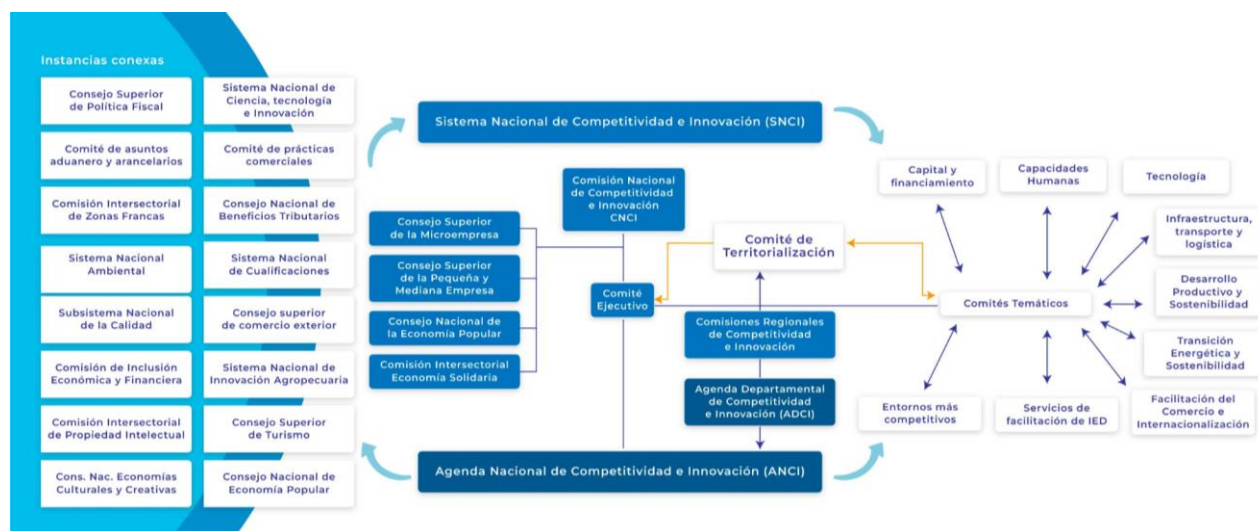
Instancias conexas

Consejo Superior de Política Fiscal

Sistema Nacional de Ciencia, tecnología e Innovación

Comité de asuntos aduanero y arancelarios

Comité de prácticas comerciales

Comisión Intersectorial de Zonas Francas

Consejo Nacional de Beneficios Tributarios

Sistema Nacional Ambiental

Sistema Nacional de Cualificaciones

Subsistema Nacional de la Calidad

Consejo superior de comercio exterior

Comisión de Inclusión Económica y Financiera

Sistema Nacional de Innovación Agropecuaria

Comisión Intersectorial de Propiedad Intelectual

Consejo Superior de Turismo

Cons. Nac. Economías Culturales y Creativas

Consejo Nacional de Economía Popular

Sistema Nacional de Competitividad e Innovación (SNCI)

Comisión Nacional de Competitividad e Innovación CNCI

Consejo Superior de la Microempresa

Consejo Superior de la Pequeña y Mediana Empresa

Consejo Nacional de la Economía Popular

Comisión Intersectorial Economía Solidaria

Comité Ejecutivo

Comité de Territorialización

Comisiones Regionales de Competitividad e Innovación

Agenda Departamental de Competitividad e Innovación (ADCI)

Agenda Nacional de Competitividad e Innovación (ANCI)

Capital y financiamiento

Capacidades Humanas

Tecnología

Infraestructura, transporte y logística

Desarrollo Productivo y Sostenibilidad

Comités Temáticos

Transición Energética y Sostenibilidad

Facilitación del Comercio e Internacionalización

Servicios de facilitación de IED

Entornos más competitivos